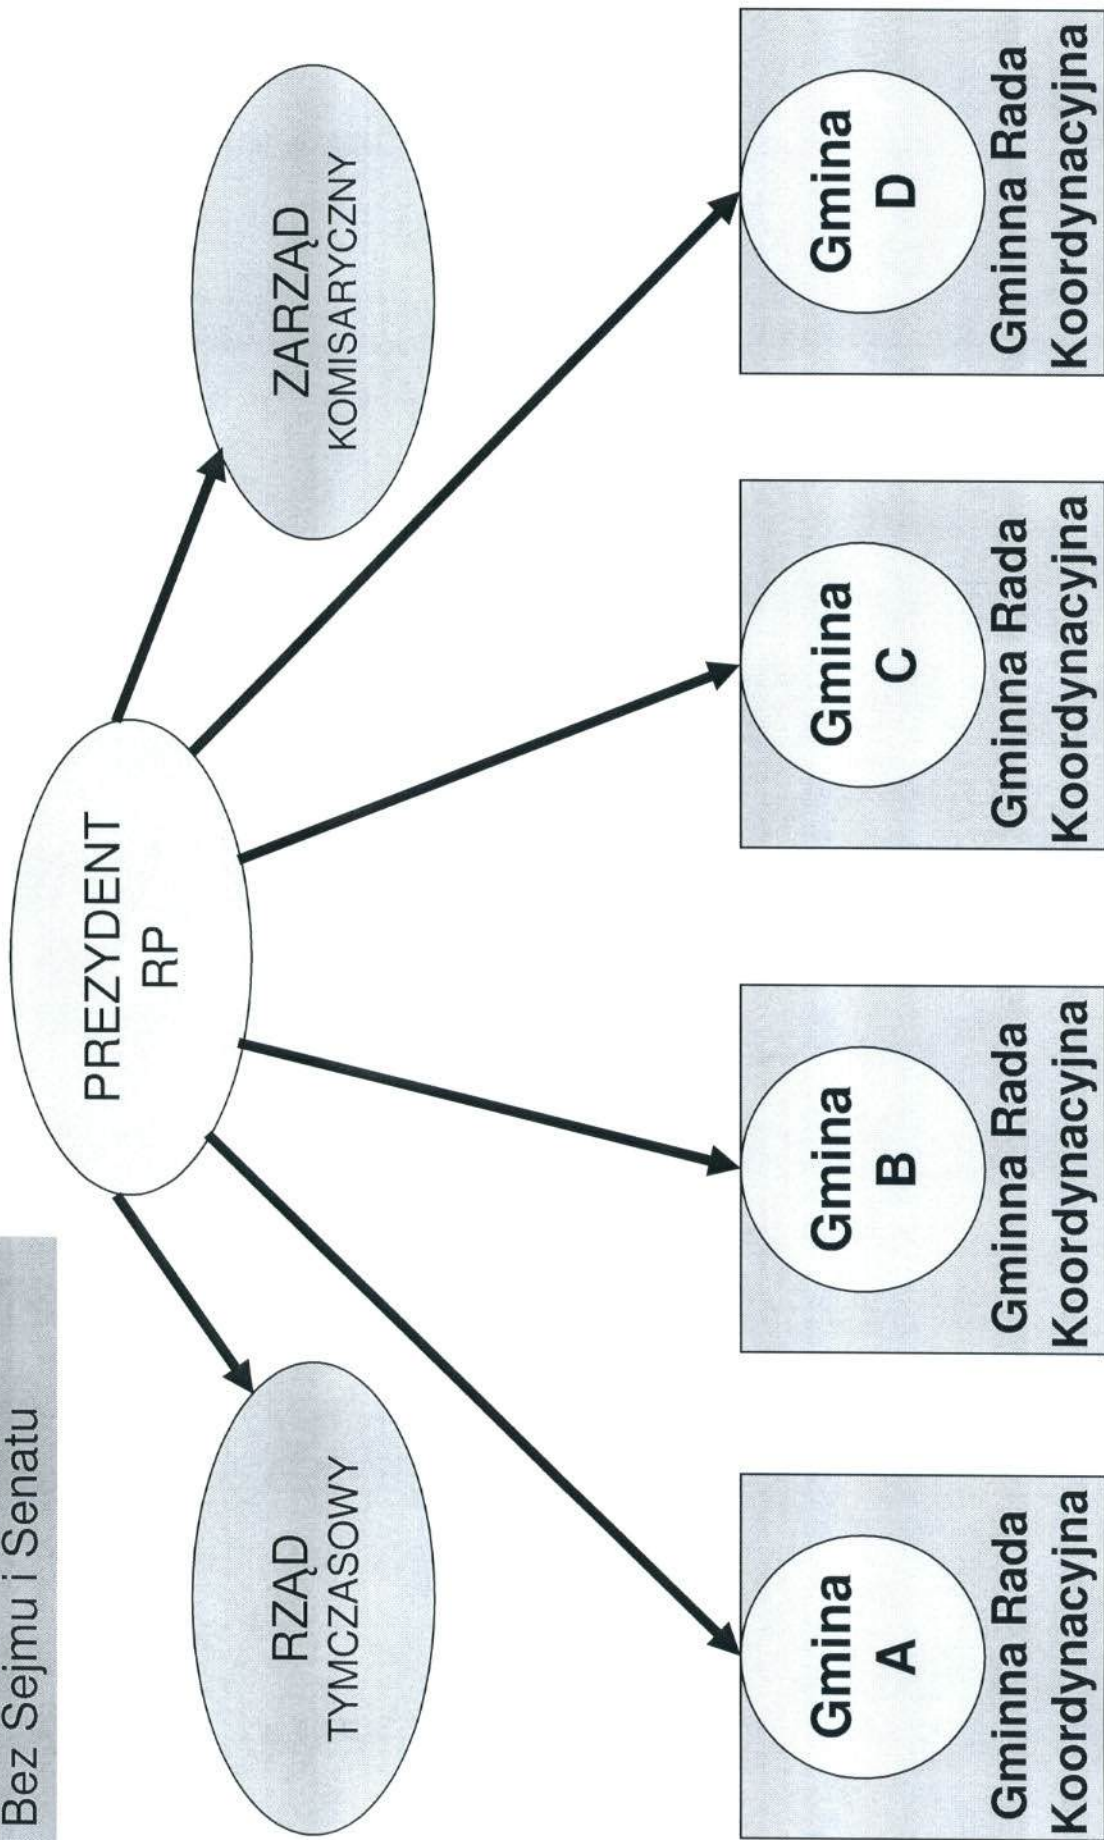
Bez Sejmu i Senatu

RZĄD TYMCZASOWY

PREZYDENT RP

ZARZĄD KOMISARYCZNY

Gmina A

Gminna Rada Koordynacyjna

Gmina B

Gminna Rada Koordynacyjna

Gmina C

Gminna Rada Koordynacyjna

Gmina D

Gminna Rada Koordynacyjna